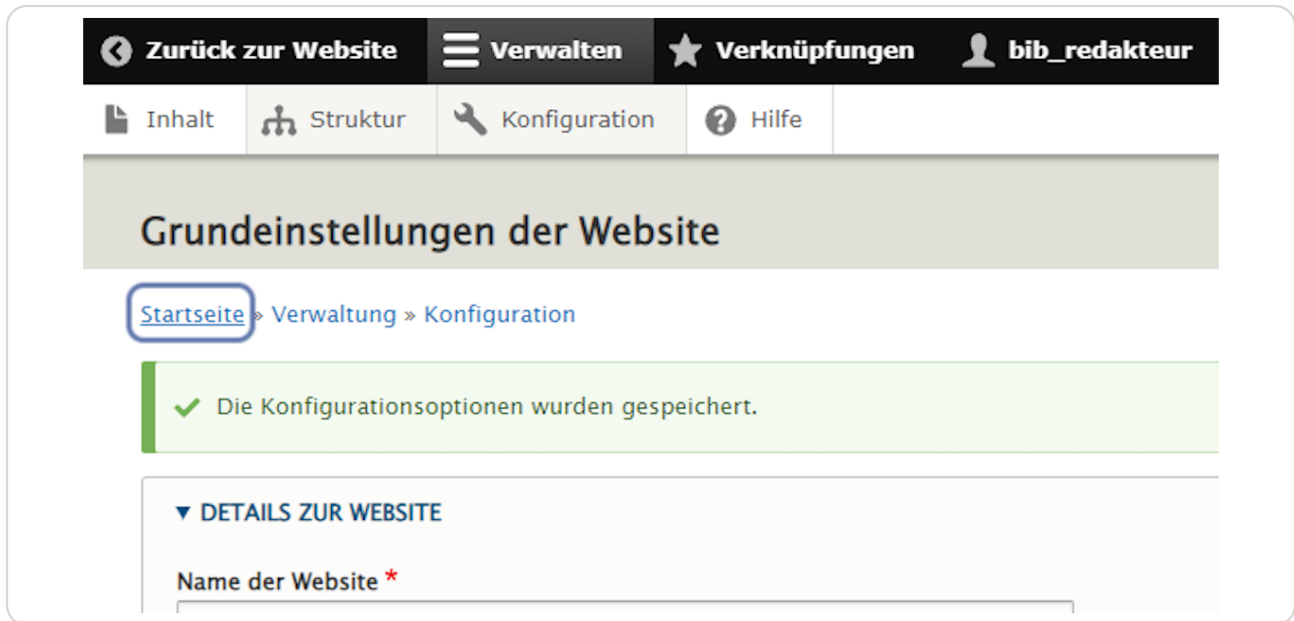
Zurück zur Website Verwalten Verknüpfungen bib_redakteur

Inhalt Struktur Konfiguration Hilfe

Grundeinstellungen der Website

Startseite » Verwaltung » Konfiguration

Die Konfigurationsoptionen wurden gespeichert.

▾ DETAILS ZUR WEBSITE

Name der Website *